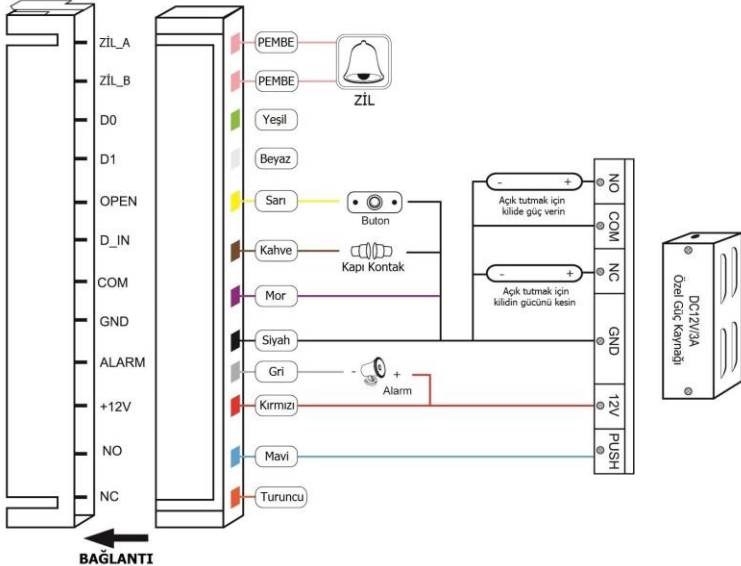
ZİL_A
ZİL_B
D0
D1
OPEN
D_IN
COM
GND
ALARM
+12V
NO
NC

PEMBE
PEMBE
ZİL
Yeşil
Beyaz
Sarı
Buton
Kahve
Kapı Kontak
Mor
Siyah
Gri
Alarm
Kırmızı
Mavi
Turuncu

- +
Açık tutmak için kilide güç verin
- +
Açık tutmak için kilidin gücünü kesin

NO
COM
NC
GND
12V
PUSH

DC12V/3A
Özel Güç Kaynağı

BAĞLANTI